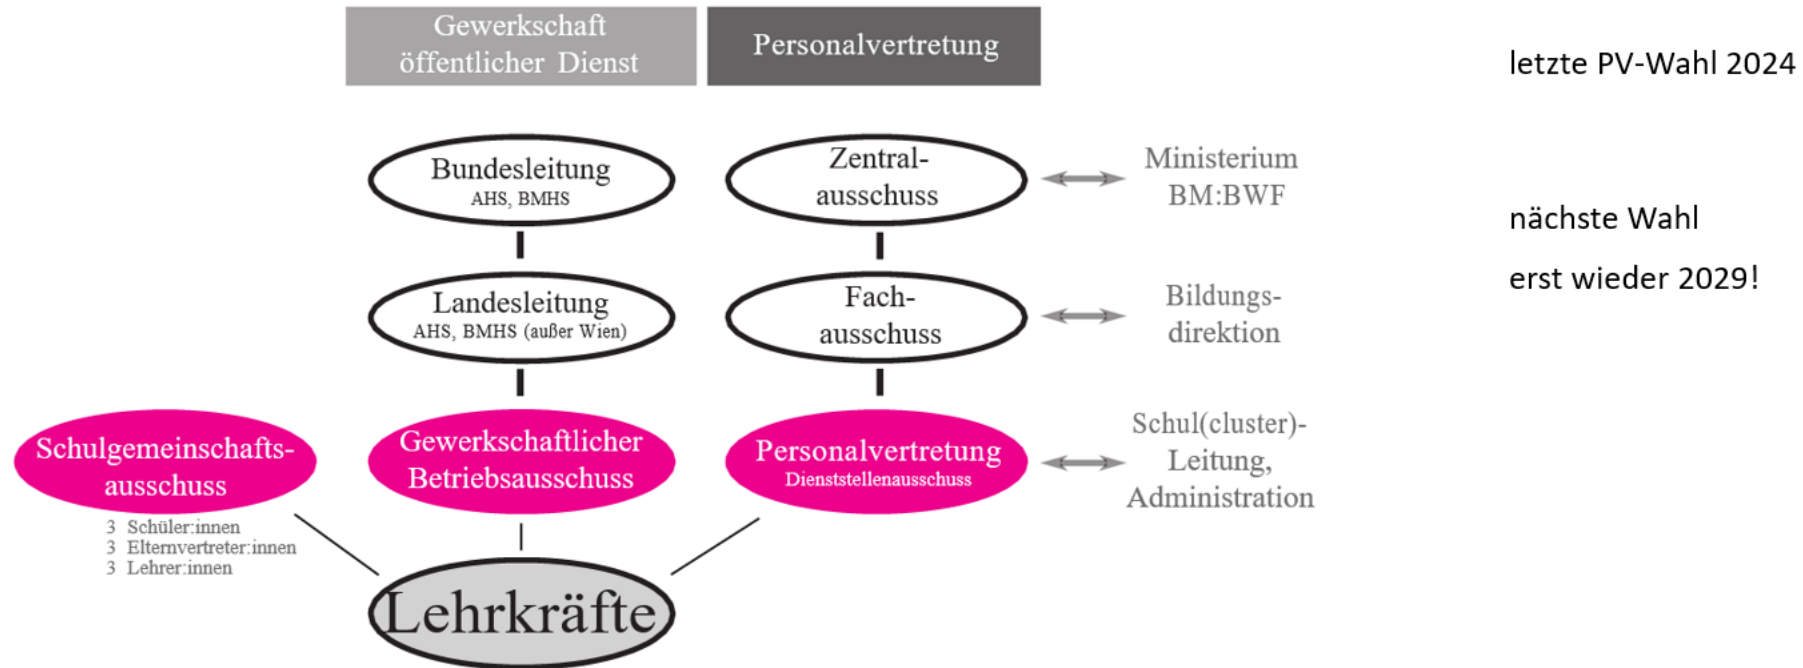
Gewerkschaft öffentlicher Dienst

Personalvertretung

letzte PV-Wahl 2024

Bundesleitung
AHS, BMHS

Zentral-ausschuss

Ministerium
BM:BWF

nächste Wahl

erst wieder 2029!

Landesleitung
AHS, BMHS (außer Wien)

Fach-ausschuss

Bildungs-direktion

Schulgemeinschafts-ausschuss

3 Schüler:innen
3 Elternvertreter:innen
3 Lehrer:innen

Gewerkschaftlicher Betriebsausschuss

Personalvertretung
Dienststellenausschuss

Schul(cluster)-Leitung,
Administration

Lehrkräfte